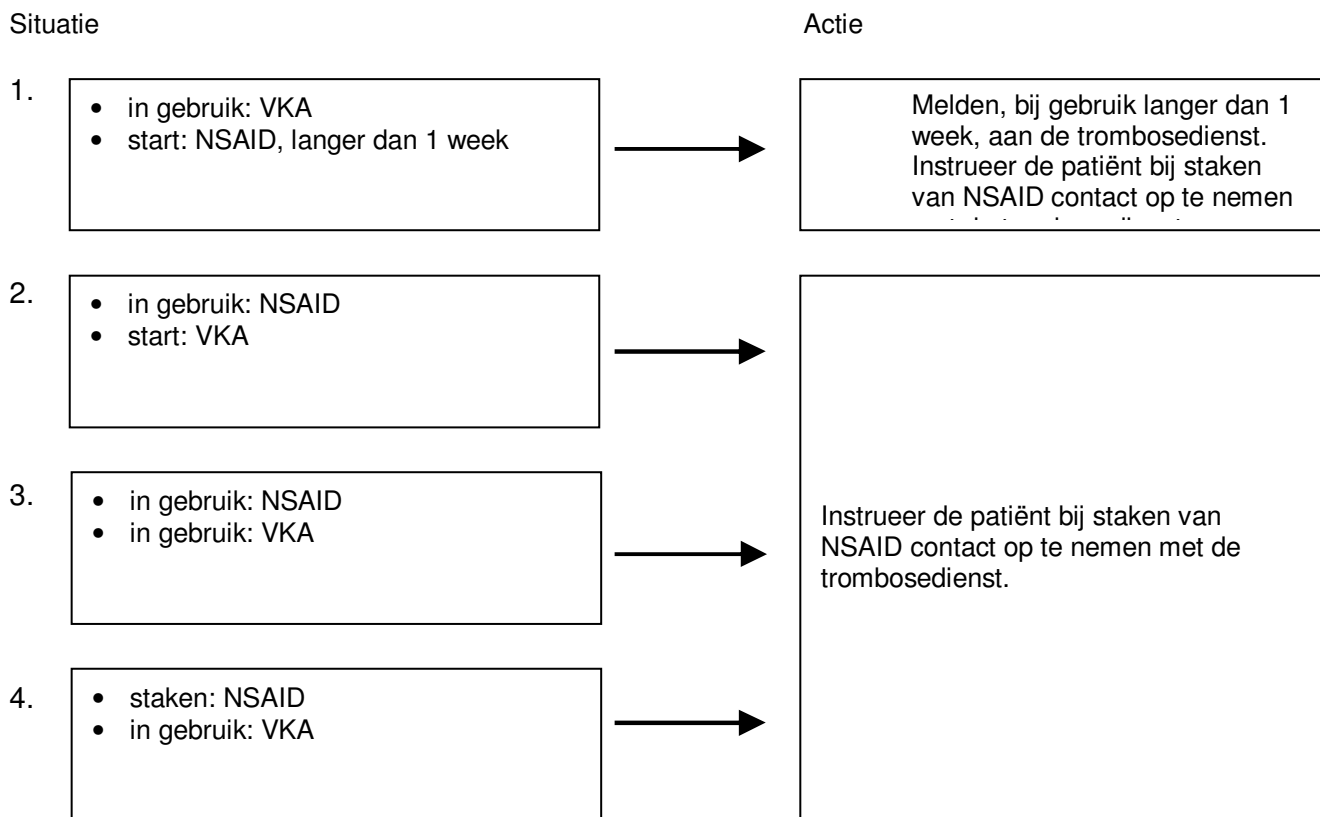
Situatie

Actie

1.
- in gebruik: VKA
- start: NSAID, langer dan 1 week

Melden, bij gebruik langer dan 1 week, aan de trombosedienst. Instrueer de patiënt bij staken van NSAID contact op te nemen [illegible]

2.
- in gebruik: NSAID
- start: VKA

3.
- in gebruik: NSAID
- in gebruik: VKA

Instrueer de patiënt bij staken van NSAID contact op te nemen met de trombosedienst.

4.
- staken: NSAID
- in gebruik: VKA